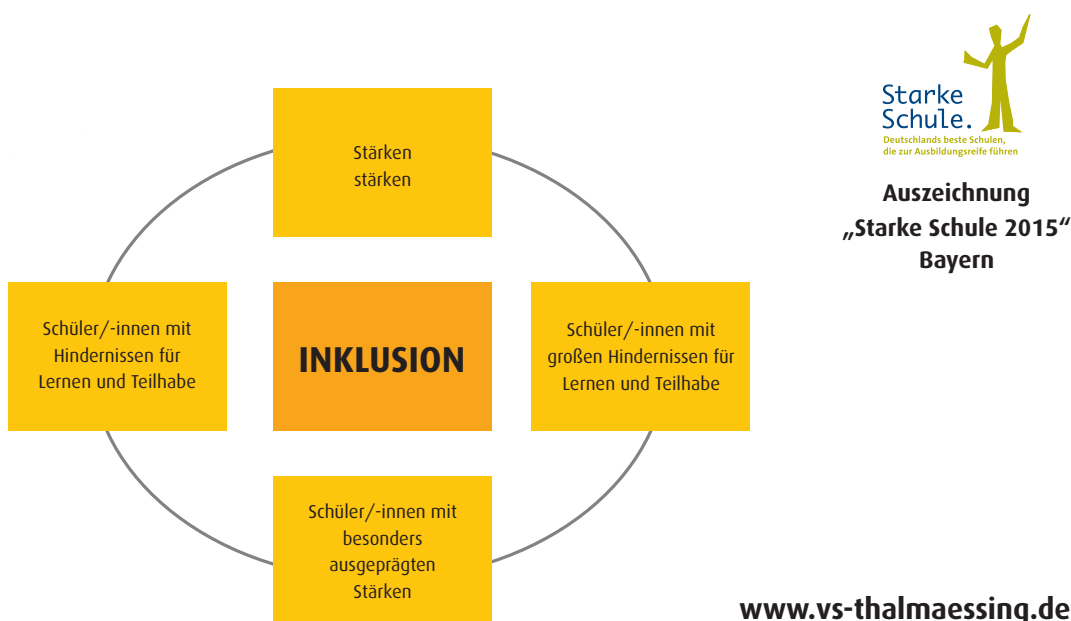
Stärken stärken

Schüler/-innen mit Hindernissen für Lernen und Teilhabe

INKLUSION

Schüler/-innen mit großen Hindernissen für Lernen und Teilhabe

Schüler/-innen mit besonders ausgeprägten Stärken

Starke Schule.
Deutschlands beste Schulen, die zur Ausbildungsreife führen

Auszeichnung „Starke Schule 2015“ Bayern

www.vs-thalmaessing.de